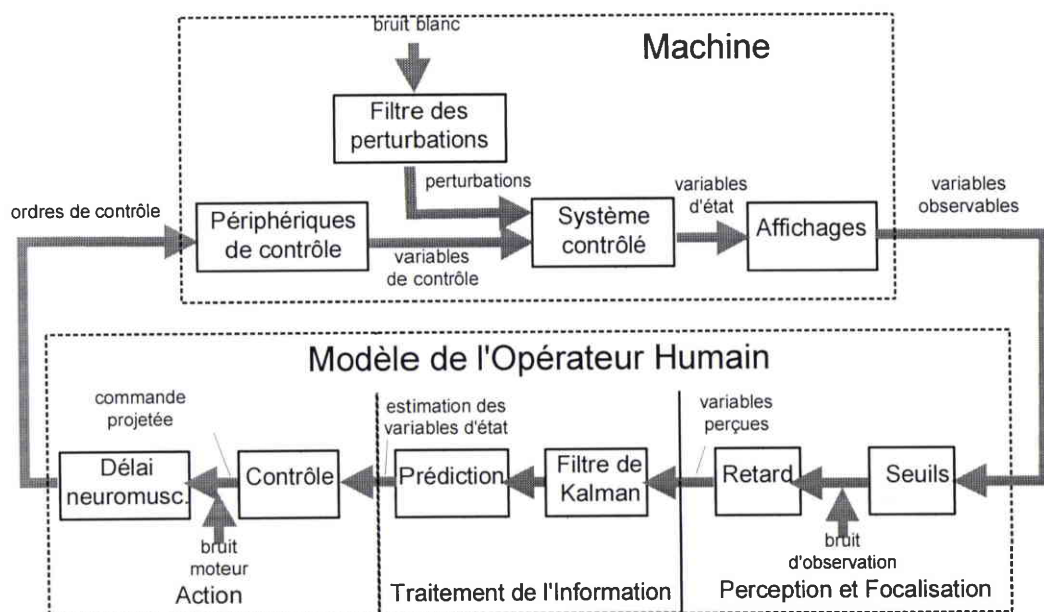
bruit blanc

Machine

Filtre des perturbations

perturbations

variables d'état

variables observables

ordres de contrôle

Périphériques de contrôle

variables de contrôle

Système contrôlé

Affichages

Modèle de l'Opérateur Humain

commande projetée

estimation des variables d'état

variables perçues

Délai neuromusc.

Contrôle

Prédiction

Filtre de Kalman

Retard

Seuils

bruit moteur

bruit d'observation

Action

Traitement de l'Information

Perception et Focalisation